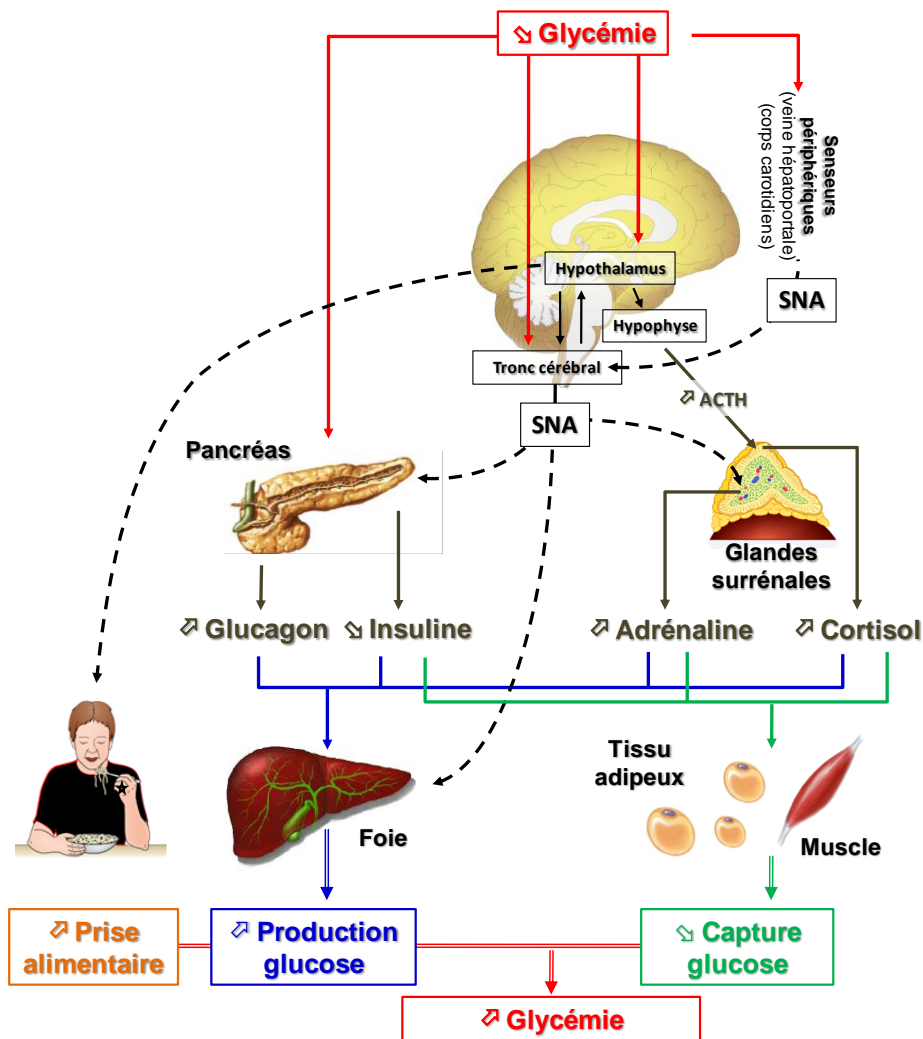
⬂ Glycémie

Senseurs périphériques (veine hépatoportale) (corps carotidiens)

Hypothalamus

Hypophyse

SNA

Tronc cérébral

SNA

⬀ ACTH

Pancréas

Glandes surrénales

⬀ Glucagon ⬂ Insuline

⬀ Adrénaline ⬀ Cortisol

Tissu adipeux

Foie

Muscle

⬀ Prise alimentaire

⬀ Production glucose

⬂ Capture glucose

⬀ Glycémie